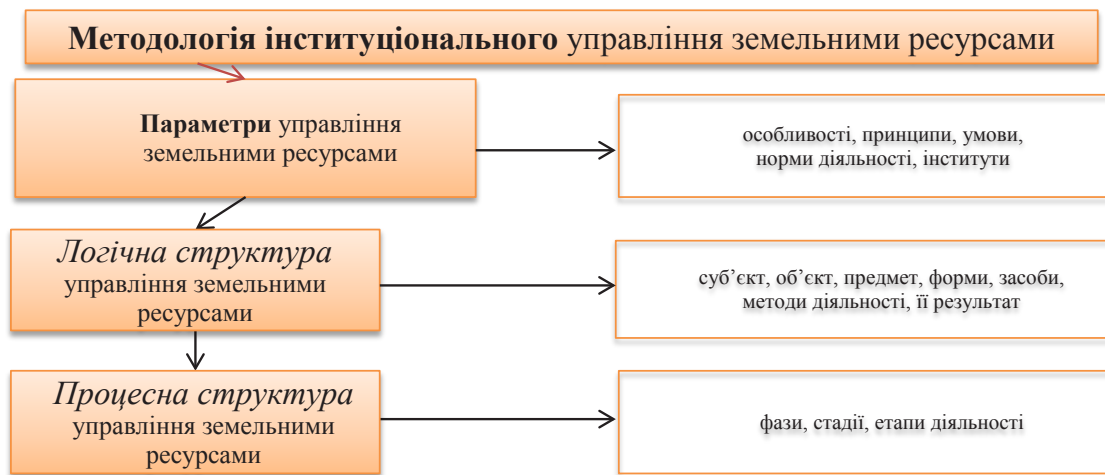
**Методологія інституціонального** управління земельними ресурсами

**Параметри** управління земельними ресурсами

особливості, принципи, умови, норми діяльності, інститути

*Логічна структура* управління земельними ресурсами

суб'єкт, об'єкт, предмет, форми, засоби, методи діяльності, її результат

*Процесна структура* управління земельними ресурсами

фази, стадії, етапи діяльності